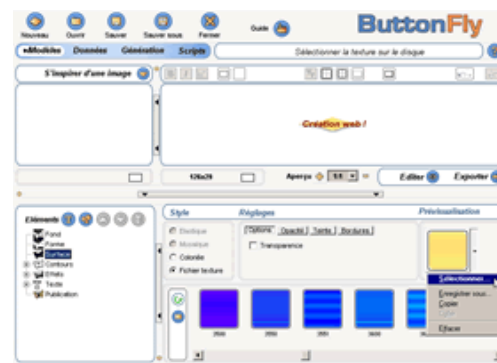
Nouveau Ouvrir Sauver Sauver sous Fermer
Guide
ButtonFly
Modèles Données Génération Scripts
Sélectionner la texture sur le disque
S'inspirer d'une image
Création web !
126x26
Aperçu 1/1
Editer
Exporter
Eléments
Fond
Forme
Surface
Contours
Effets
Texte
Publication
Style
Réglages
Prévisualisation
Elastique
Mosaïque
Colorée
Fichier texture
Options
Opacité
Teinte
Bordures
Transparence
Sélectionner...
Enregistrer sous...
Copier
Coller
Effacer
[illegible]
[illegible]
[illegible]
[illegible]